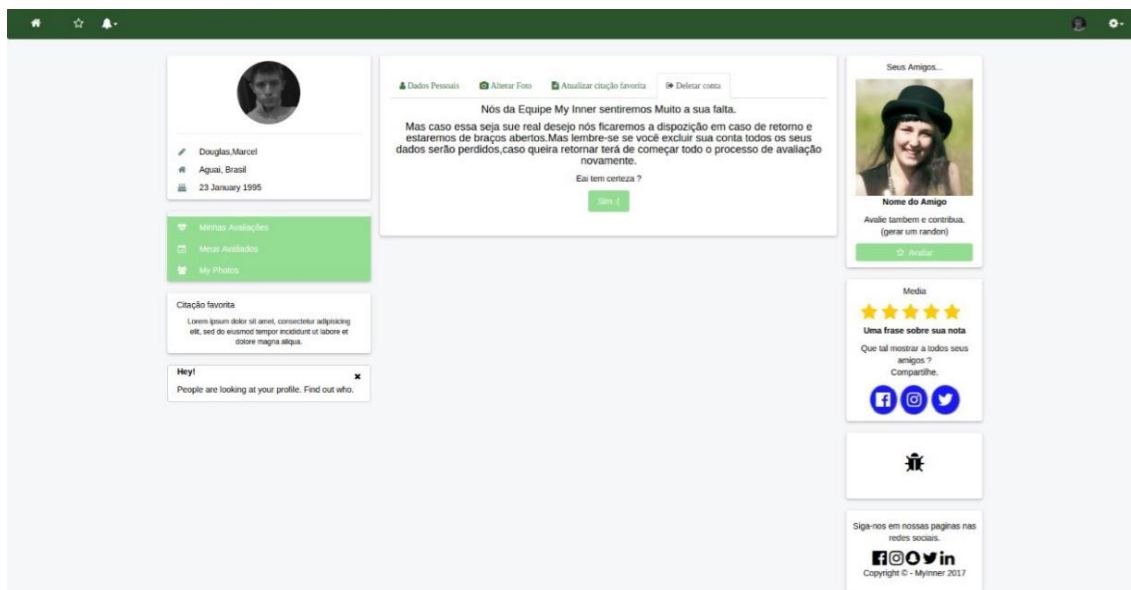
Douglas,Marcel
Aguai, Brasil
23 January 1995

Minhas Avaliações
Meus Avaliados
My Photos

Citação favorita
Lorem ipsum dolor sit amet, consectetur adipisicing elit, sed do eiusmod tempor incididunt ut labore et dolore magna aliqua.

Hey!
×
People are looking at your profile. Find out who.

Dados Pessoais
Alterar Foto
Atualizar citação favorita
Deletar conta

Nós da Equipe My Inner sentiremos Muito a sua falta.

Mas caso essa seja sue real desejo nós ficaremos a dispozição em caso de retorno e estaremos de braços abertos.Mas lembre-se se você excluir sua conta todos os seus dados serão perdidos,caso queira retornar terá de começar todo o processo de avaliação novamente.

Eai tem certeza ?

Sim :(

Seus Amigos...
Nome do Amigo
Avalie tambem e contribua.
(gerar um randon)
Avaliar

Media
Uma frase sobre sua nota
Que tal mostrar a todos seus amigos ?
Compartilhe.

Siga-nos em nossas paginas nas redes sociais.
Copyright © - MyInner 2017